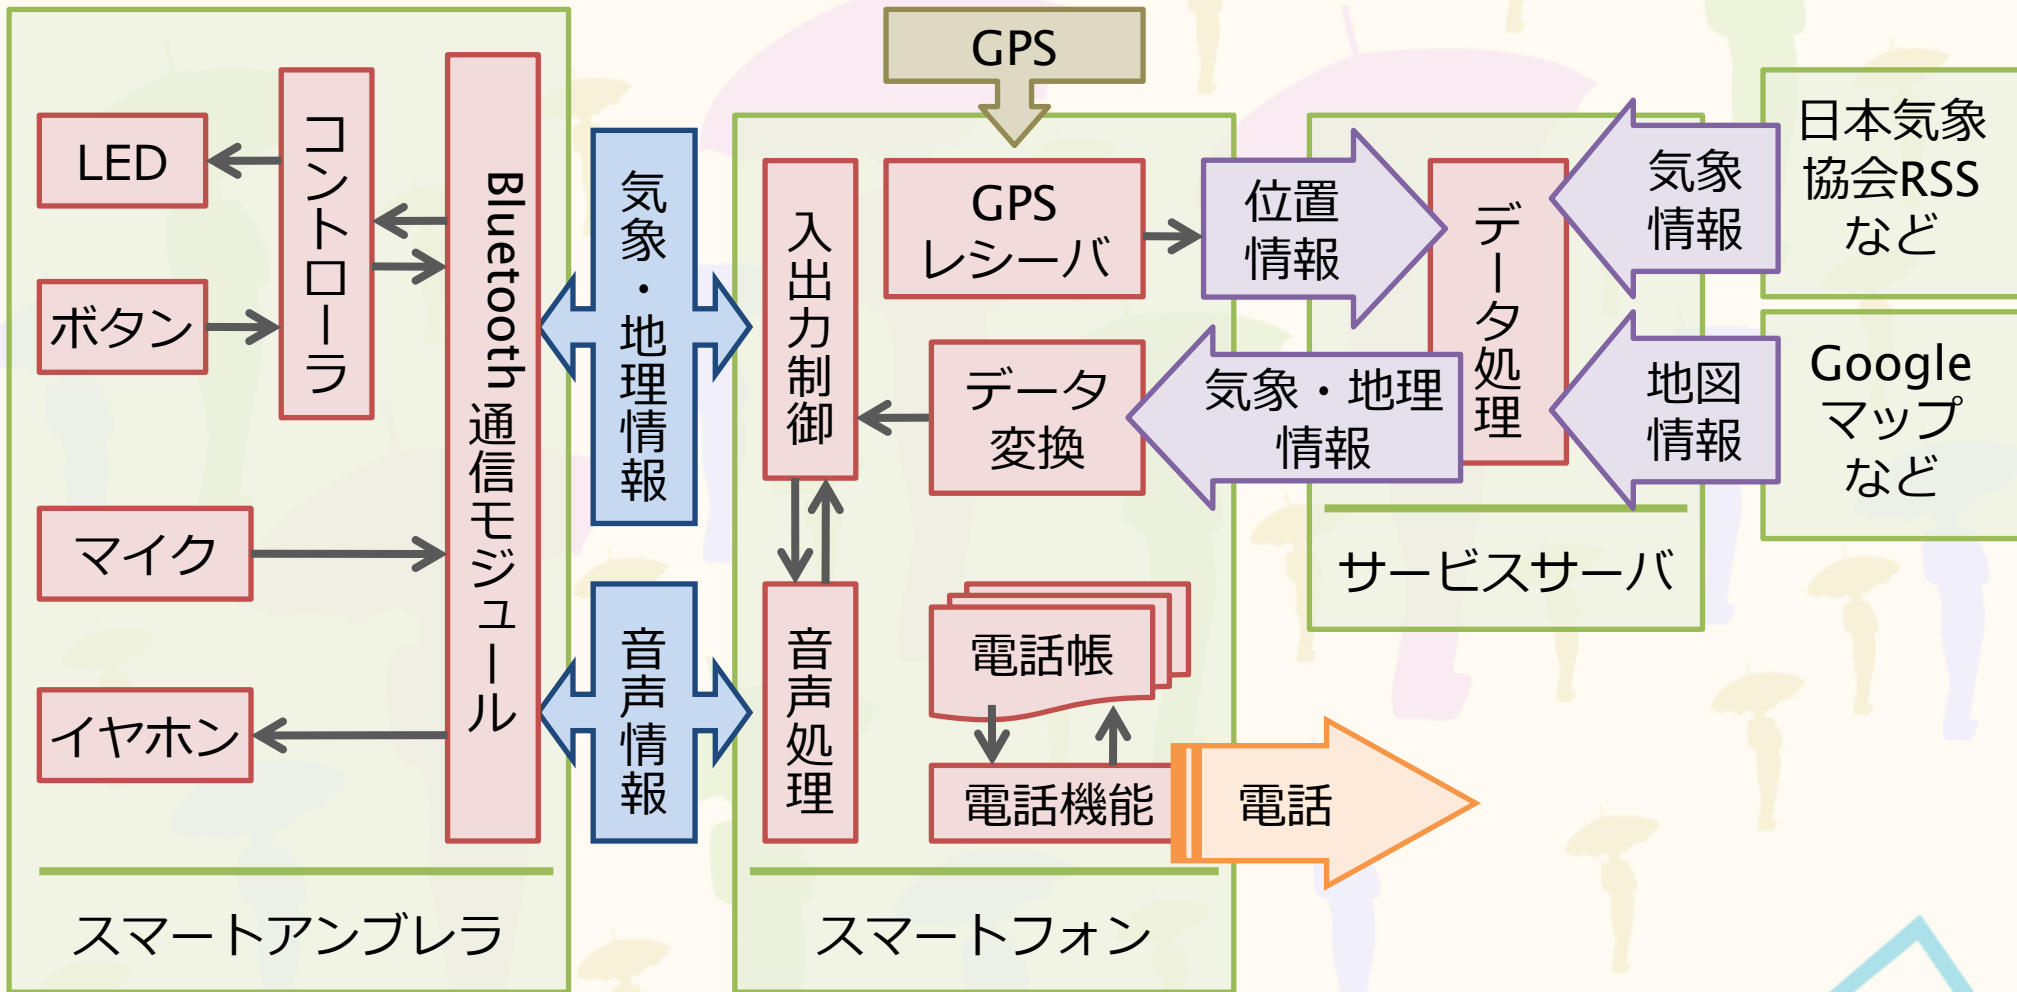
GPS

LED

コントローラ

Bluetooth通信モジュール

ボタン

マイク

イヤホン

気象・地理情報

音声情報

入出力制御

音声処理

GPSレシーバ

データ変換

電話帳

電話機能

電話

位置情報

気象・地理情報

データ処理

気象情報

地図情報

日本気象協会RSSなど

Googleマップなど

サービスサーバ

スマートアンブレラ

スマートフォン